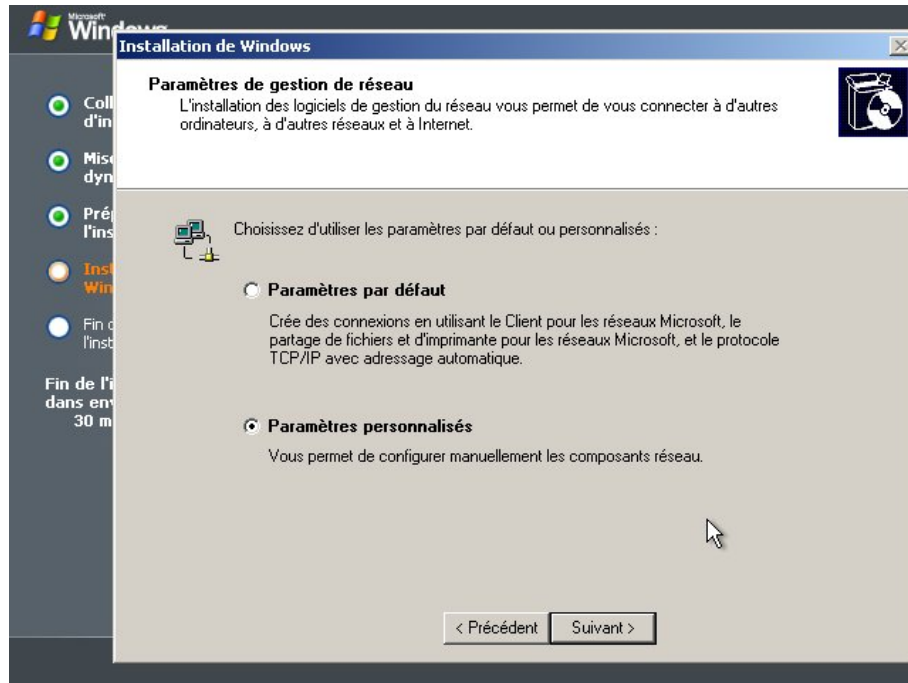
Microsoft Wind

Coll d'in

Mise dyn

Pré l'ins

Inst Win

Fin d l'inst

Fin de l'i dans env 30 m

Installation de Windows

Paramètres de gestion de réseau

L'installation des logiciels de gestion du réseau vous permet de vous connecter à d'autres ordinateurs, à d'autres réseaux et à Internet.

Choisissez d'utiliser les paramètres par défaut ou personnalisés :

Paramètres par défaut

Crée des connexions en utilisant le Client pour les réseaux Microsoft, le partage de fichiers et d'imprimante pour les réseaux Microsoft, et le protocole TCP/IP avec adressage automatique.

Paramètres personnalisés

Vous permet de configurer manuellement les composants réseau.

< Précédent

Suivant >